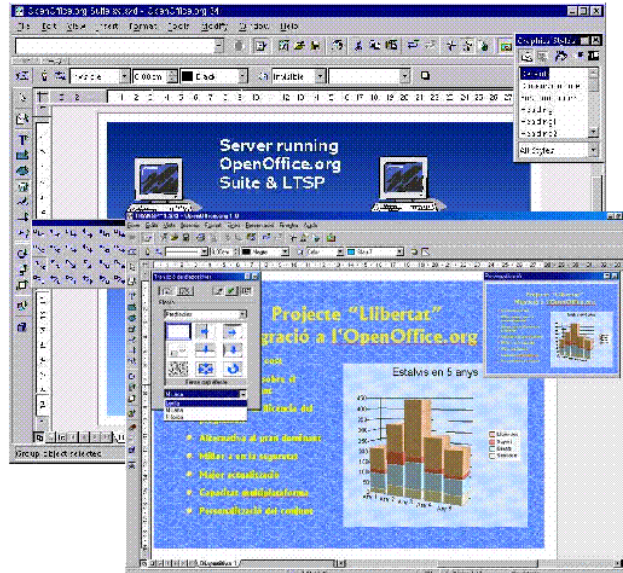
OpenOffice.org Suite.sxd - OpenOffice.org 1.1

File Edit View Insert Format Tools Modify Window Help

Invisible 0.00cm Black Invisible

Graphics Styles

Default

All Styles

Server running OpenOffice.org Suite & LTSP

Group object selected

Projecte "Llibertat"
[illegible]gració a l'OpenOffice.org

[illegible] cost
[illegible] sobre el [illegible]
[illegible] eficiència del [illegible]
Alternativa al gran dominant
Millor a en la seguretat
Major accesibilitat
Capacitat multiplataforma
Personalització del realtors

Estalvis en 5 anys

Any 1 Any 2 Any 3 Any 4 Any 5

Transició de diapositives

Efectes

Mitjana
Lenta
Mitjana
Ràpida

Diapositiva 1